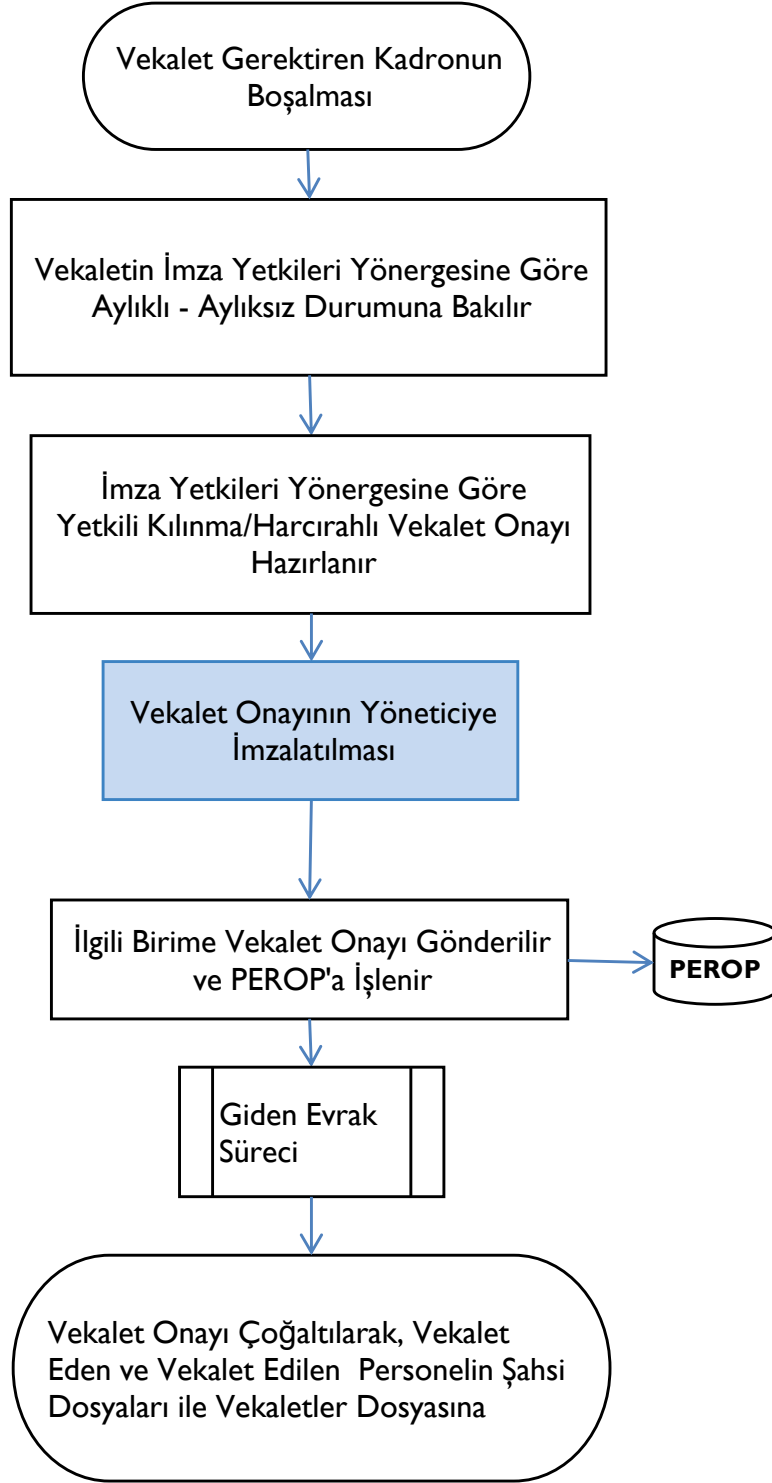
Vekalet Gerektiren Kadronun Boşalması

Vekaletin İmza Yetkileri Yönergesine Göre Aylıklı - Aylıksız Durumuna Bakılır

İmza Yetkileri Yönergesine Göre Yetkili Kılınma/Harcırahlı Vekalet Onayı Hazırlanır

Vekalet Onayının Yöneticiye İmzalatılması

İlgili Birime Vekalet Onayı Gönderilir ve PEROP'a İşlenir

PEROP

Giden Evrak Süreci

Vekalet Onayı Çoğaltılarak, Vekalet Eden ve Vekalet Edilen Personelin Şahsi Dosyaları ile Vekaletler Dosyasına